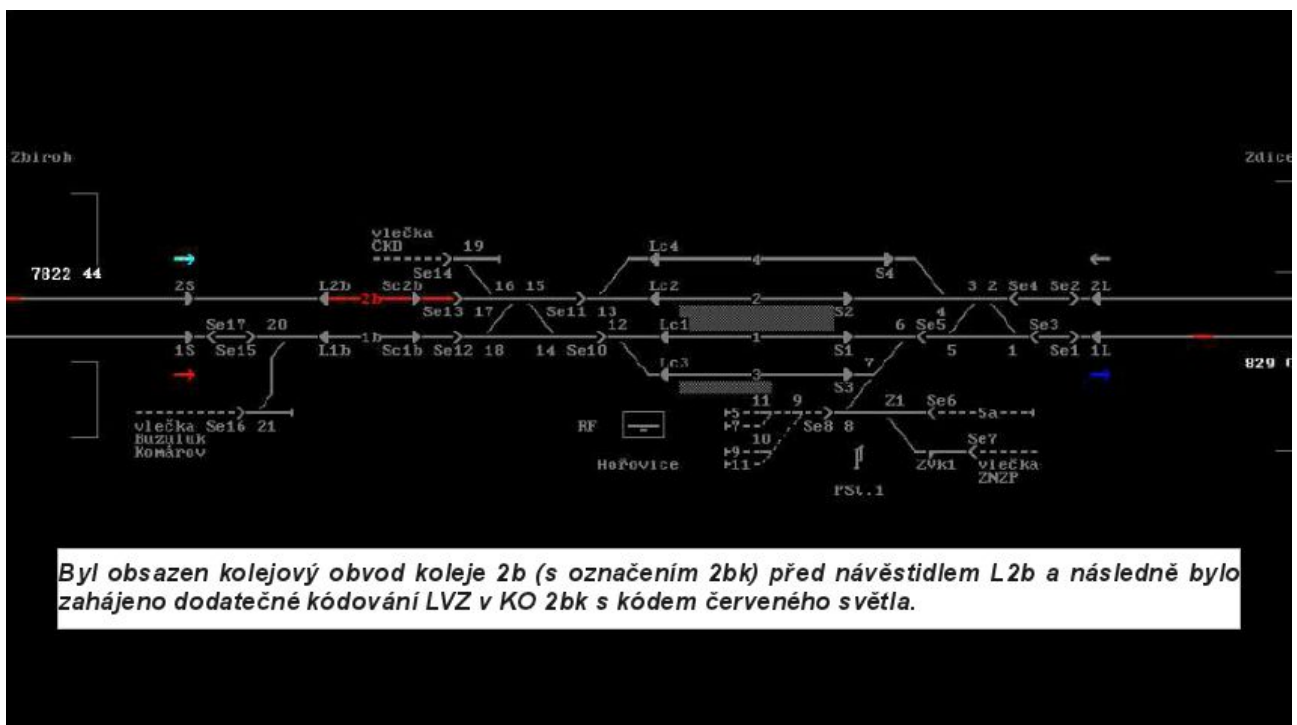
Zbiroh

Zdice

7822 44

vlečka ČKD

19

Se14

16 15

Lc4

4

S4

2S

L2b

2b

Sc2b

Se13 17

Se11 13

Lc2

2

S2

3 2 Se4 Se2 2L

4

Se17 20

12

Lc1

1

S1

6 Se5

Se3

1S Se15

L1b

1b

Sc1b Se12 18

14 Se10

5

1

Se1 1L

829 0

Lc3

3

S3

7

11 9

5

7

Se8 8

Z1 Se6

5a

vlečka Buzuluk Komárov

Se16 21

RF

10

9

11

Se7

Hořovice

ZVk1

vlečka ZNZP

PSt.1

Byl obsazen kolejový obvod koleje 2b (s označením 2bk) před návěstidlem L2b a následně bylo zahájeno dodatečné kódování LVZ v KO 2bk s kódem červeného světla.